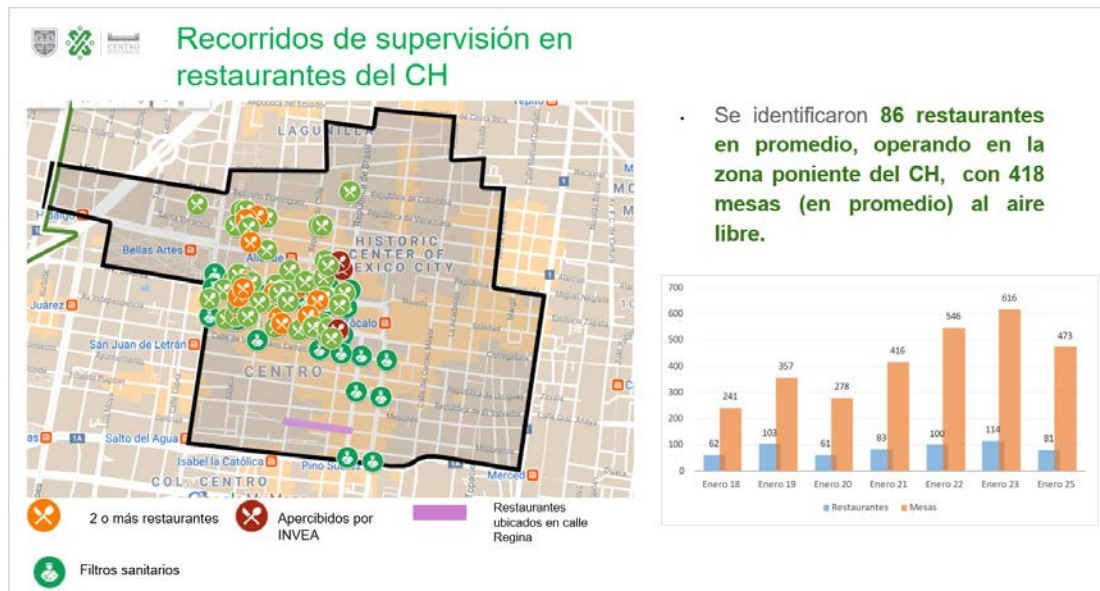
CENTRO

Recorridos de supervisión en restaurantes del CH

LAGUNILLA
Tepito
Hidalgo
Bellas Artes
HISTORIC CENTER OF MEXICO CITY
Allende
Juárez
Zócalo
San Juan de Letrán
CENTRO
Salto del Agua
Isabel la Católica
Pino Suárez
Merced
COL. CENTRO

2 o más restaurantes
Apercibidos por INVEA
Restaurantes ubicados en calle Regina
Filtros sanitarios

Se identificaron **86 restaurantes en promedio, operando en la zona poniente del CH, con 418 mesas (en promedio) al aire libre.**

700
600
500
400
300
200
100
0

| | Enero 18 | Enero 19 | Enero 20 | Enero 21 | Enero 22 | Enero 23 | Enero 25 |
|---|---|---|---|---|---|---|---|
| Restaurantes | 62 | 103 | 61 | 83 | 100 | 114 | 81 |
| Mesas | 241 | 357 | 278 | 416 | 546 | 616 | 473 |

Restaurantes Mesas